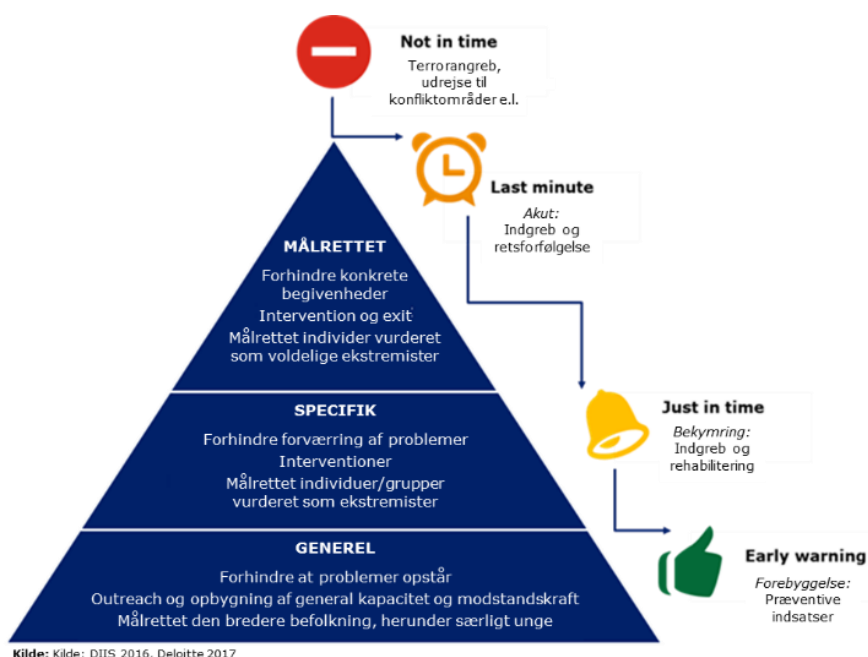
Not in time
Terrorangreb, udrejse til konfliktområder e.l.

Last minute
Akut:
Indgreb og retsforfølgelse

MÅLRETTET
Forhindre konkrete begivenheder
Intervention og exit
Målrettet individer vurderet som voldelige ekstremister

Just in time
Bekymring:
Indgreb og rehabilitering

SPECIFIK
Forhindre forværring af problemer
Interventioner
Målrettet individuer/grupper vurderet som ekstremister

Early warning
Forebyggelse:
Præventive indsatser

GENEREL
Forhindre at problemer opstår
Outreach og opbygning af general kapacitet og modstandskraft
Målrettet den bredere befolkning, herunder særligt unge

Kilde: Kilde: DIIS 2016, Deloitte 2017